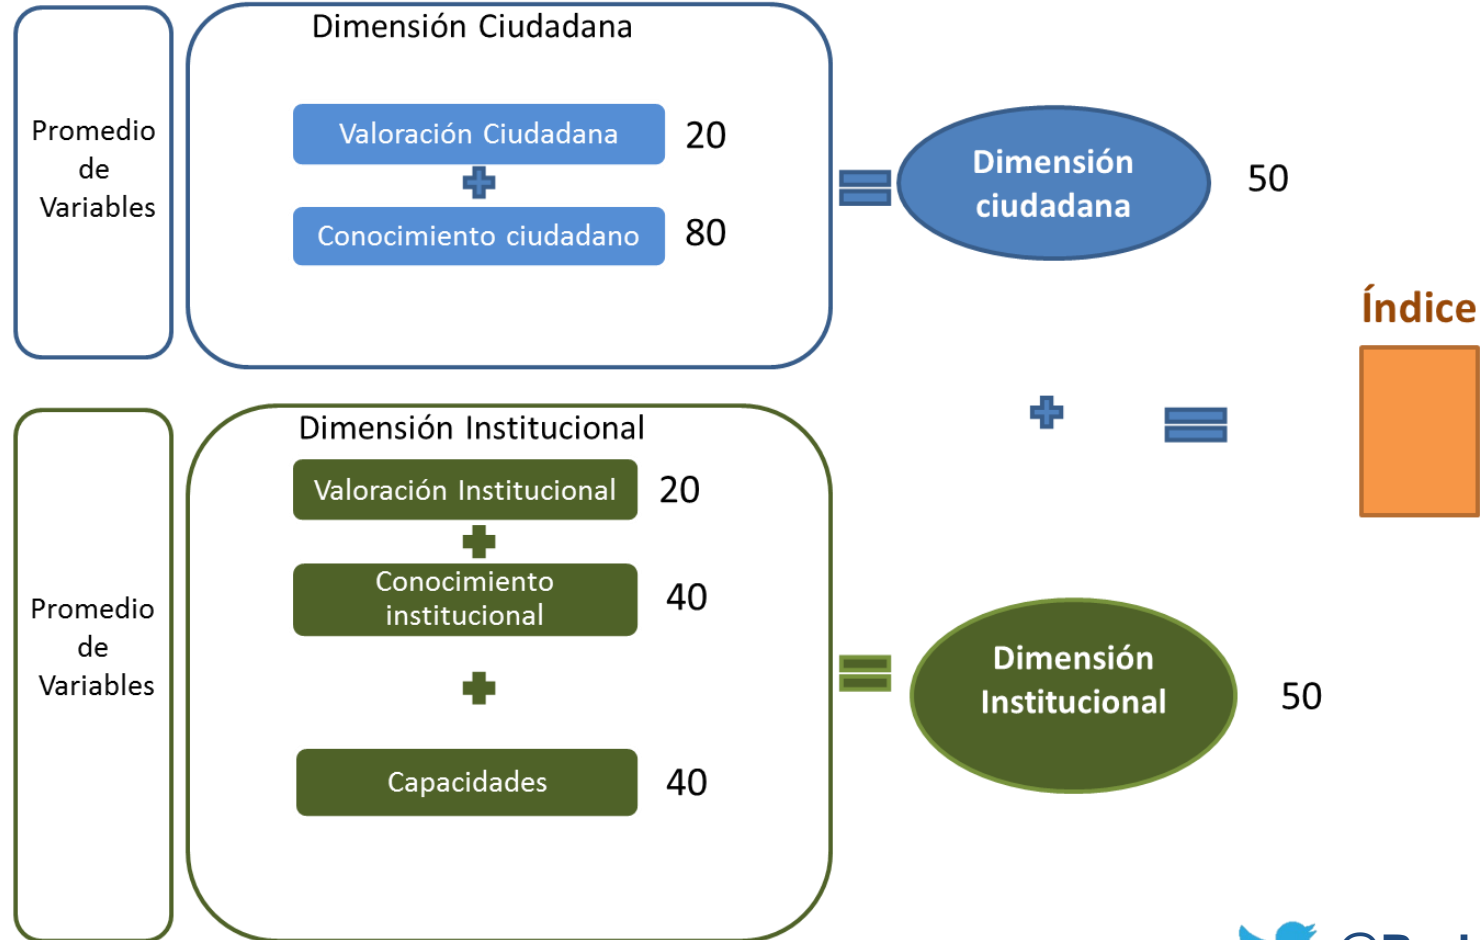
Promedio de Variables

Dimensión Ciudadana

Valoración Ciudadana 20

Conocimiento ciudadano 80

Dimensión ciudadana 50

Índice

Promedio de Variables

Dimensión Institucional

Valoración Institucional 20

Conocimiento institucional 40

Capacidades 40

Dimensión Institucional 50

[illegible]